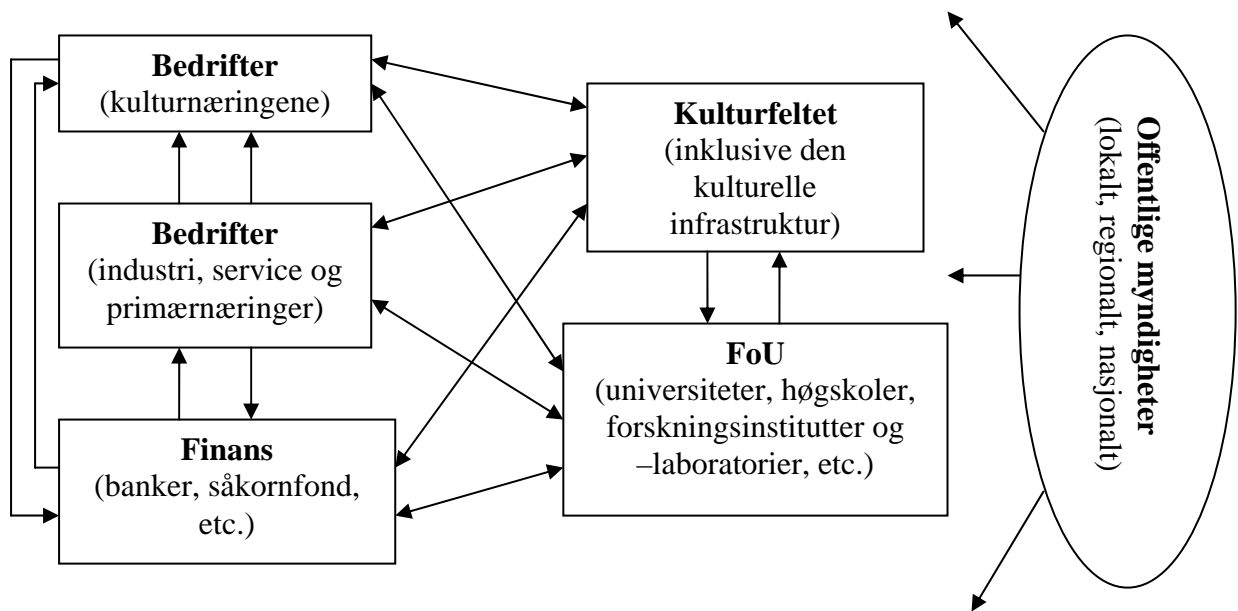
**Bedrifter**
(kulturnæringene)

**Kulturfeltet**
(inklusive den kulturelle infrastruktur)

**Offentlige myndigheter**
(lokalt, regionalt, nasjonalt)

**Bedrifter**
(industri, service og primærnæringer)

**FoU**
(universiteter, høgskoler, forskningsinstitutter og –laboratorier, etc.)

**Finans**
(banker, såkornfond, etc.)